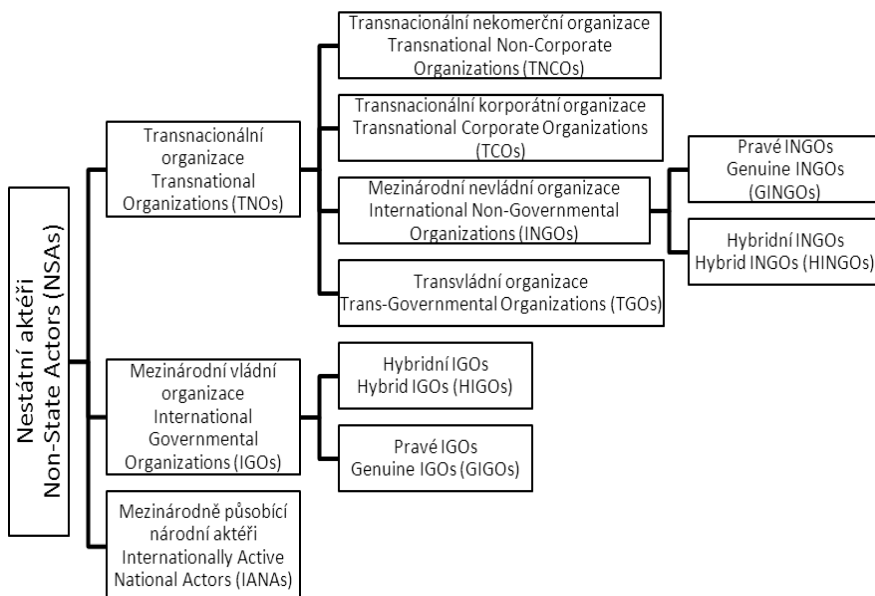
Nestátní aktéři
Non-State Actors (NSAs)

Transnacionální organizace
Transnational Organizations (TNOs)

Transnacionální nekomerční organizace
Transnational Non-Corporate Organizations (TNCOs)

Transnacionální korporátní organizace
Transnational Corporate Organizations (TCOs)

Mezinárodní nevládní organizace
International Non-Governmental Organizations (INGOs)

Pravé INGOs
Genuine INGOs (GINGOs)

Hybridní INGOs
Hybrid INGOs (HINGOs)

Transvládní organizace
Trans-Governmental Organizations (TGOs)

Mezinárodní vládní organizace
International Governmental Organizations (IGOs)

Hybridní IGOs
Hybrid IGOs (HIGOs)

Pravé IGOs
Genuine IGOs (GIGOs)

Mezinárodně působící národní aktéři
Internationally Active National Actors (IANAs)